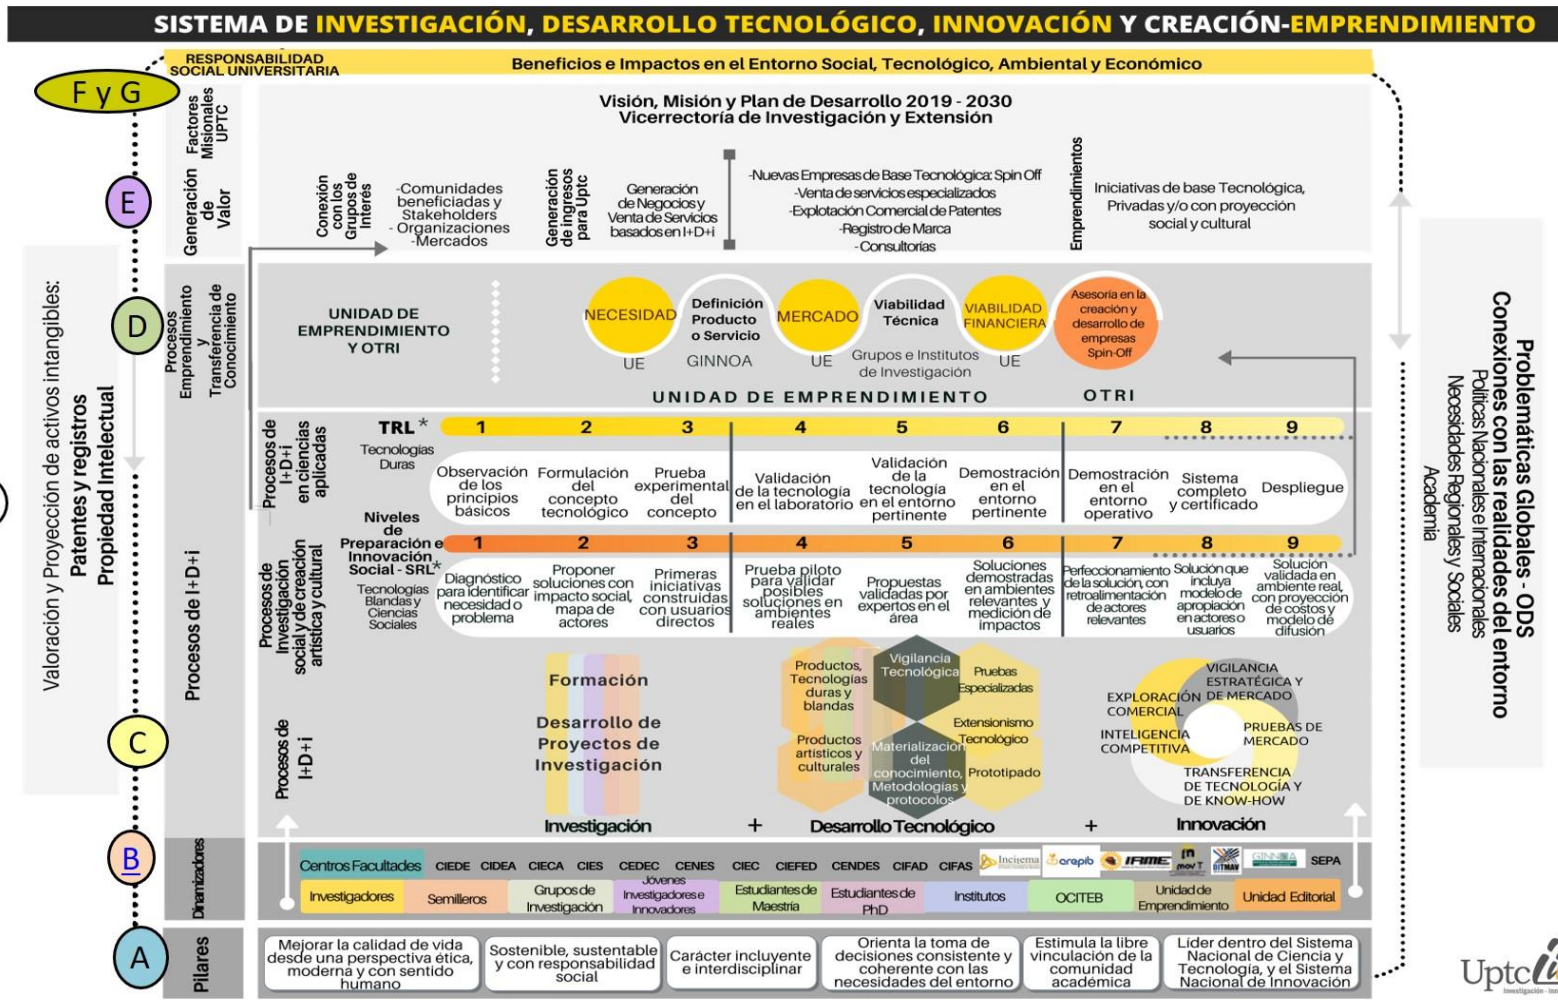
SISTEMA DE INVESTIGACIÓN, DESARROLLO TECNOLÓGICO, INNOVACIÓN Y CREACIÓN-EMPRENDIMIENTO

RESPONSABILIDAD SOCIAL UNIVERSITARIA

Beneficios e Impactos en el Entorno Social, Tecnológico, Ambiental y Económico

F y G

Factores Misionales UPTC

Visión, Misión y Plan de Desarrollo 2019 - 2030
Vicerrectoría de Investigación y Extensión

E

Generación de Valor

Conexión con los Grupos de Interes

-Comunidades beneficiadas y Stakeholders
- Organizaciones
-Mercados

Generación de ingresos para Uptc

Generación de Negocios y Venta de Servicios basados en I+D+i

-Nuevas Empresas de Base Tecnológica: Spin Off
-Venta de servicios especializados
-Explotación Comercial de Patentes
-Registro de Marca
- Consultorías

Emprendimientos

Iniciativas de base Tecnológica, Privadas y/o con proyección social y cultural

Valoración y Proyección de activos intangibles:
Patentes y registros
Propiedad Intelectual

D

Procesos Emprendimiento y Transferencia de Conocimiento

UNIDAD DE EMPRENDIMIENTO Y OTRI

NECESIDAD
UE
Definición Producto o Servicio
GINNOA
MERCADO
UE
Viabilidad Técnica
Grupos e Institutos de Investigación
VIABILIDAD FINANCIERA
UE
Asesoria en la creación y desarrollo de empresas Spin-Off

UNIDAD DE EMPRENDIMIENTO
OTRI

Procesos de I+D+i en ciencias aplicadas

TRL*
Tecnologías Duras

| 1 | 2 | 3 | 4 | 5 | 6 | 7 | 8 | 9 |
|---|---|---|---|---|---|---|---|---|
| Observación de los principios básicos | Formulación del concepto tecnológico | Prueba experimental del concepto | Validación de la tecnología en el laboratorio | Validación de la tecnología en el entorno pertinente | Demostración en el entorno pertinente | Demostración en el entorno operativo | Sistema completo y certificado | Despliegue |

Procesos de I+D+i

Procesos de Investigación social y de creación artística y cultural

Niveles de Preparación e Innovación Social - SRL*
Tecnologías Blandas y Ciencias Sociales

| 1 | 2 | 3 | 4 | 5 | 6 | 7 | 8 | 9 |
|---|---|---|---|---|---|---|---|---|
| Diagnóstico para identificar necesidad o problema | Proponer soluciones con impacto social, mapa de actores | Primeras iniciativas construidas con usuarios directos | Prueba piloto para validar posibles soluciones en ambientes reales | Propuestas validadas por expertos en el área | Soluciones demostradas en ambientes relevantes y medición de impactos | Perfeccionamiento de la solución, con retroalimentación de actores relevantes | Solución que incluya modelo de apropiación en actores o usuarios | Solución validada en ambiente real, con proyección de costos y modelo de difusión |

C

Procesos de I+D+i

Formación
Desarrollo de Proyectos de Investigación

Productos, Tecnologías duras y blandas
Vigilancia Tecnológica
Pruebas Especializadas
Extensionismo Tecnológico
Productos artísticos y culturales
Materialización del conocimiento, Metodologías y protocolos
Prototipado

EXPLORACIÓN COMERCIAL
VIGILANCIA ESTRATÉGICA Y DE MERCADO
INTELIGENCIA COMPETITIVA
PRUEBAS DE MERCADO
TRANSFERENCIA DE TECNOLOGÍA Y DE KNOW-HOW

Investigación + Desarrollo Tecnológico + Innovación

B

Dinamizadores

Centros Facultades CIEDE CIDEA CIECA CIES CEDEC CENES CIEC CIEFED CENDES CIFAD CIFAS Inciiema crepib IFIME mov T DITMAV GINNOA SEPA

Investigadores | Semilleros | Grupos de Investigación | Jóvenes Investigadores e Innovadores | Estudiantes de Maestría | Estudiantes de PhD | Institutos | OCITEB | Unidad de Emprendimiento | Unidad Editorial

A

Pilares

Mejorar la calidad de vida desde una perspectiva ética, moderna y con sentido humano | Sostenible, sustentable y con responsabilidad social | Carácter incluyente e interdisciplinar | Orienta la toma de decisiones consistente y coherente con las necesidades del entorno | Estimula la libre vinculación de la comunidad académica | Líder dentro del Sistema Nacional de Ciencia y Tecnología, y el Sistema Nacional de Innovación

Problemáticas Globales - ODS
Conexiones con las realidades del entorno
Políticas Nacionales e Internacionales
Necesidades Regionales y Sociales
Academia

Uptc